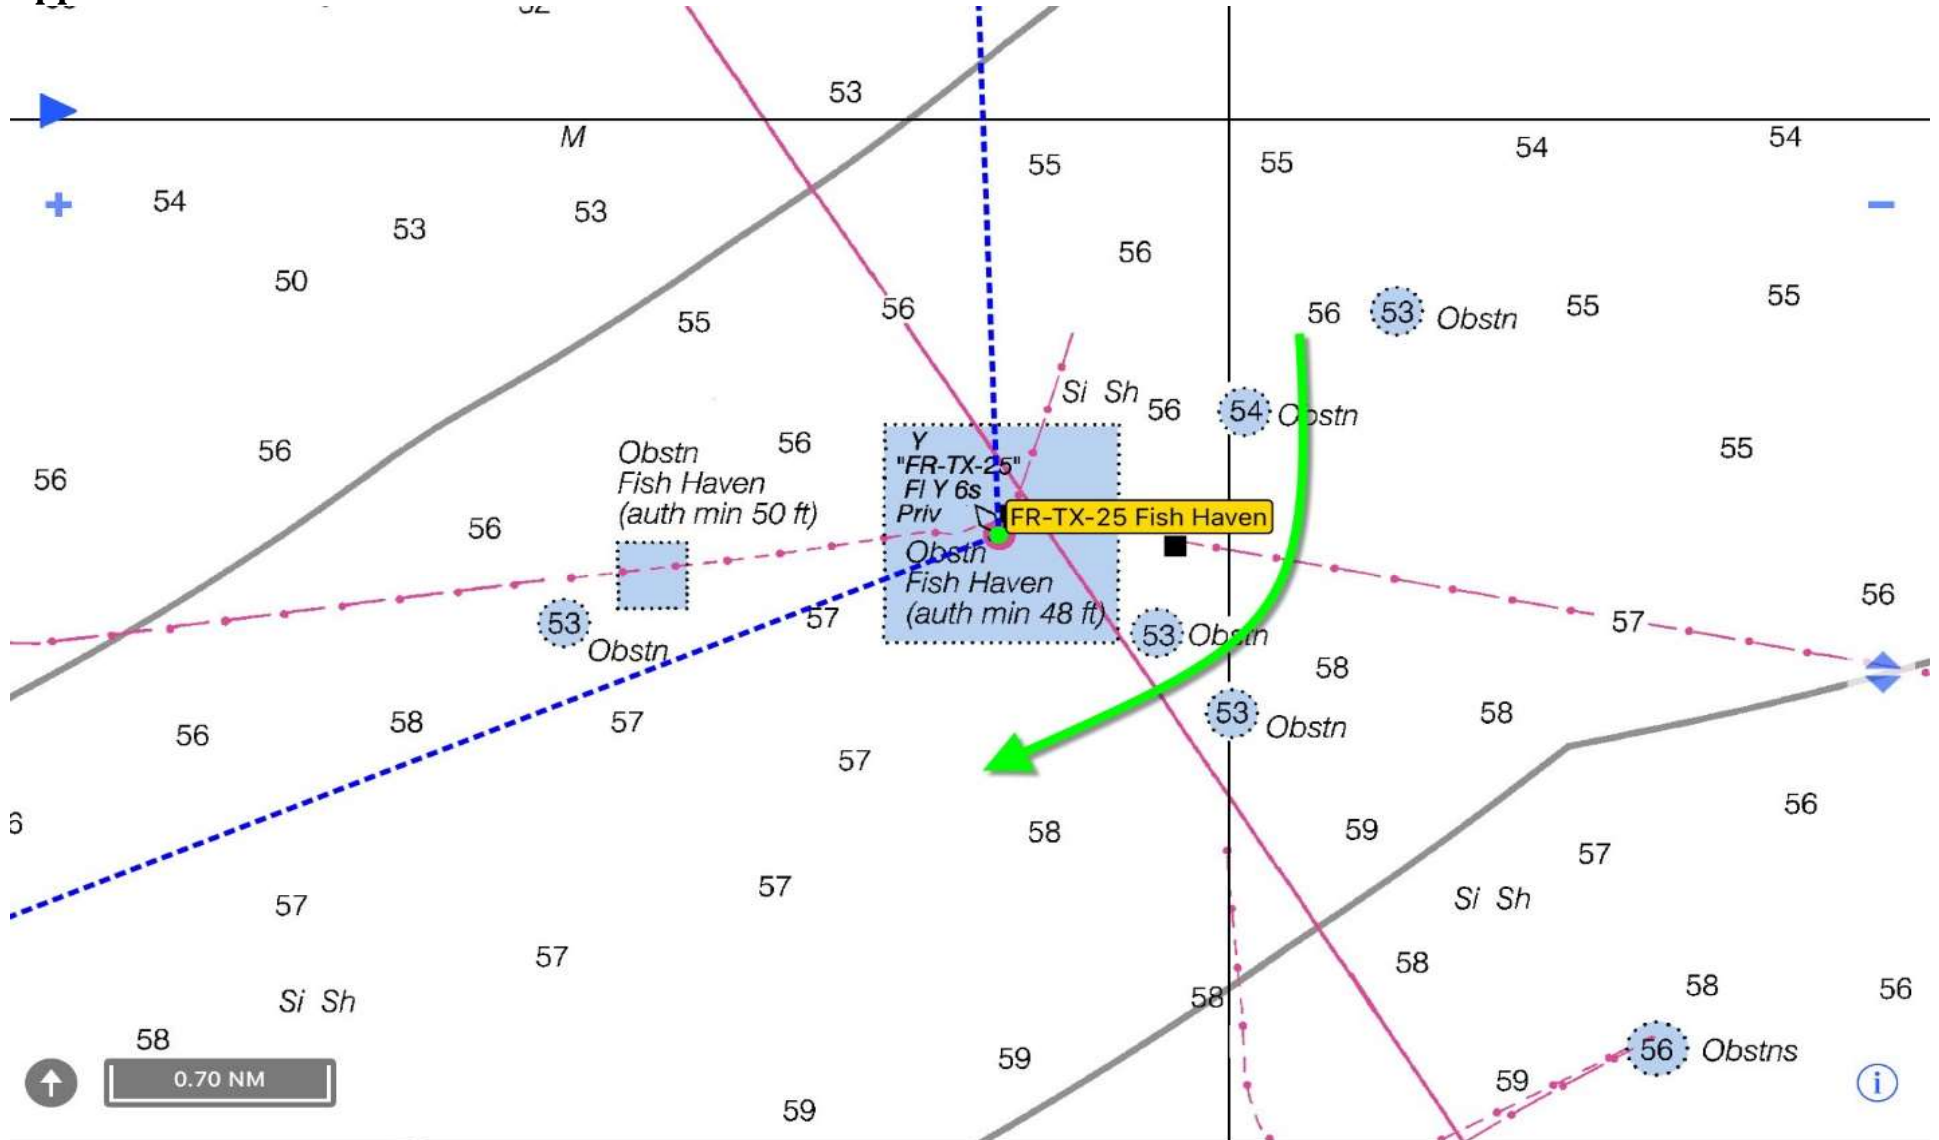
53
M
55
55
54
54
54
53
53
50
56
56
55
55
55
56
53 Obstn
Si Sh
56
54 Obstn
56
Obstn
Fish Haven
(auth min 50 ft)
56
56
Y
"FR-TX-25"
Fl Y 6s
Priv
FR-TX-25 Fish Haven
55
56
Obstn
Fish Haven
(auth min 48 ft)
53 Obstn
56
53
Obstn
57
57
58
53 Obstn
58
56
58
57
57
6
58
59
56
57
57
57
Si Sh
58
57
Si Sh
58
58
58
56
58
59
56 Obstns
59
59
0.70 NM